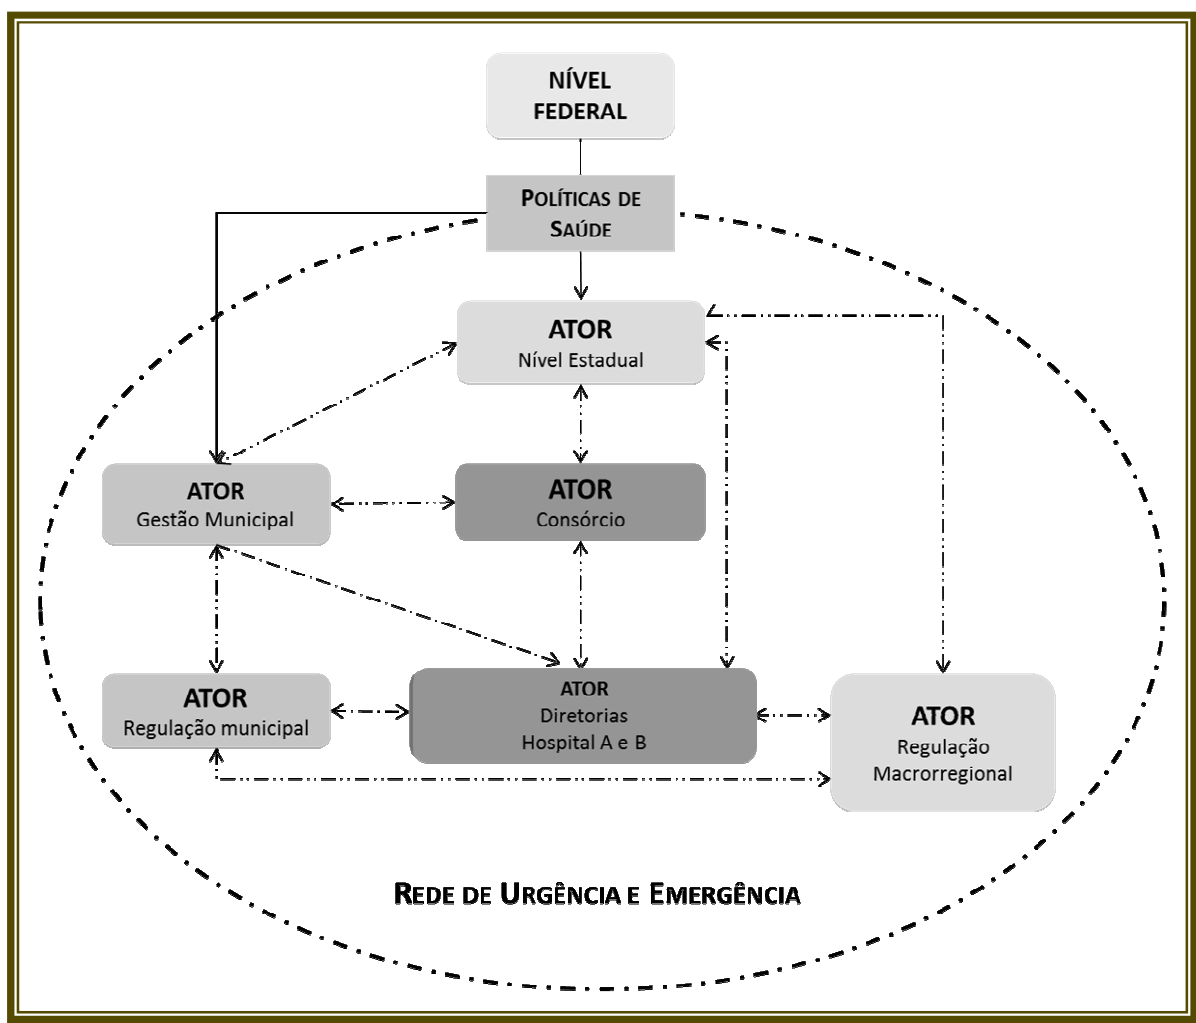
NÍVEL FEDERAL

POLÍTICAS DE SAÚDE

ATOR
Nível Estadual

ATOR
Gestão Municipal

ATOR
Consórcio

ATOR
Regulação municipal

ATOR
Diretorias
Hospital A e B

ATOR
Regulação
Macrorregional

REDE DE URGÊNCIA E EMERGÊNCIA